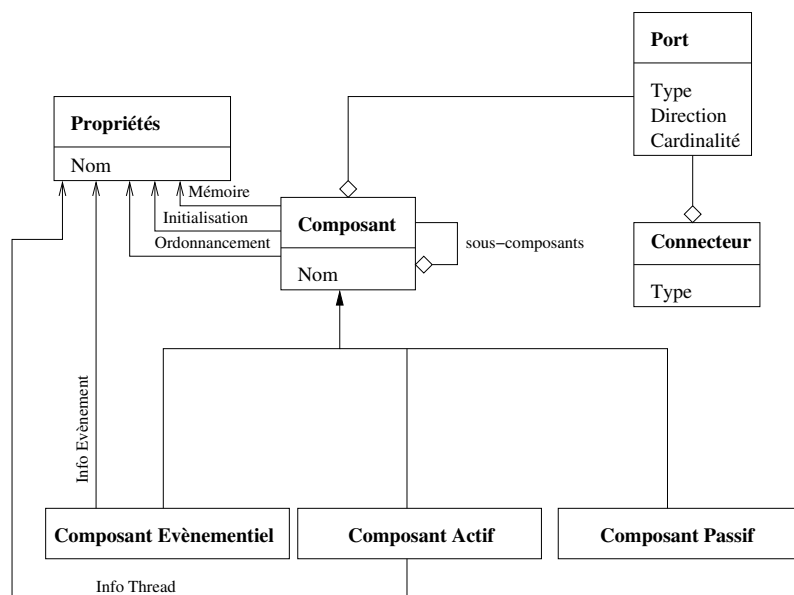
Port

Type
Direction
Cardinalité

Propriétés

Nom

Mémoire
Initialisation
Ordonnancement

Composant

Nom

sous−composants

Connecteur

Type

Info Evènement

Composant Evènementiel

Composant Actif

Composant Passif

Info Thread